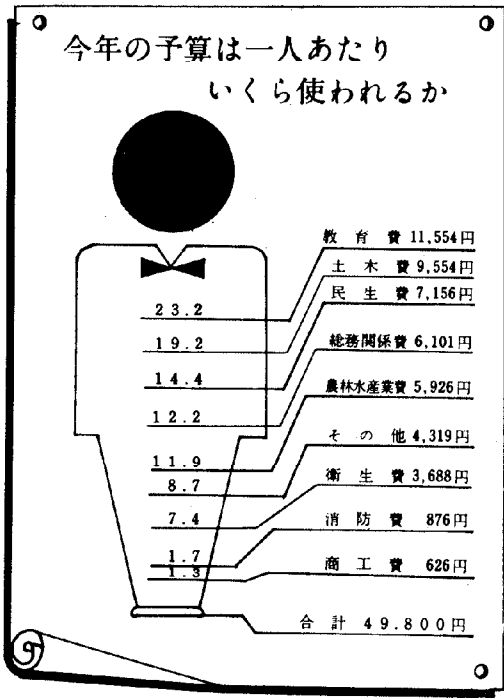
今年の予算は一人あたり
いくら使われるか

教育費 11,554円
土木費 9,554円
民生費 7,156円
総務関係費 6,101円
農林水産業費 5,926円
その他 4,319円
衛生費 3,688円
消防費 876円
商工費 626円
合計 49.800円

23.2
19.2
14.4
12.2
11.9
8.7
7.4
1.7
1.3